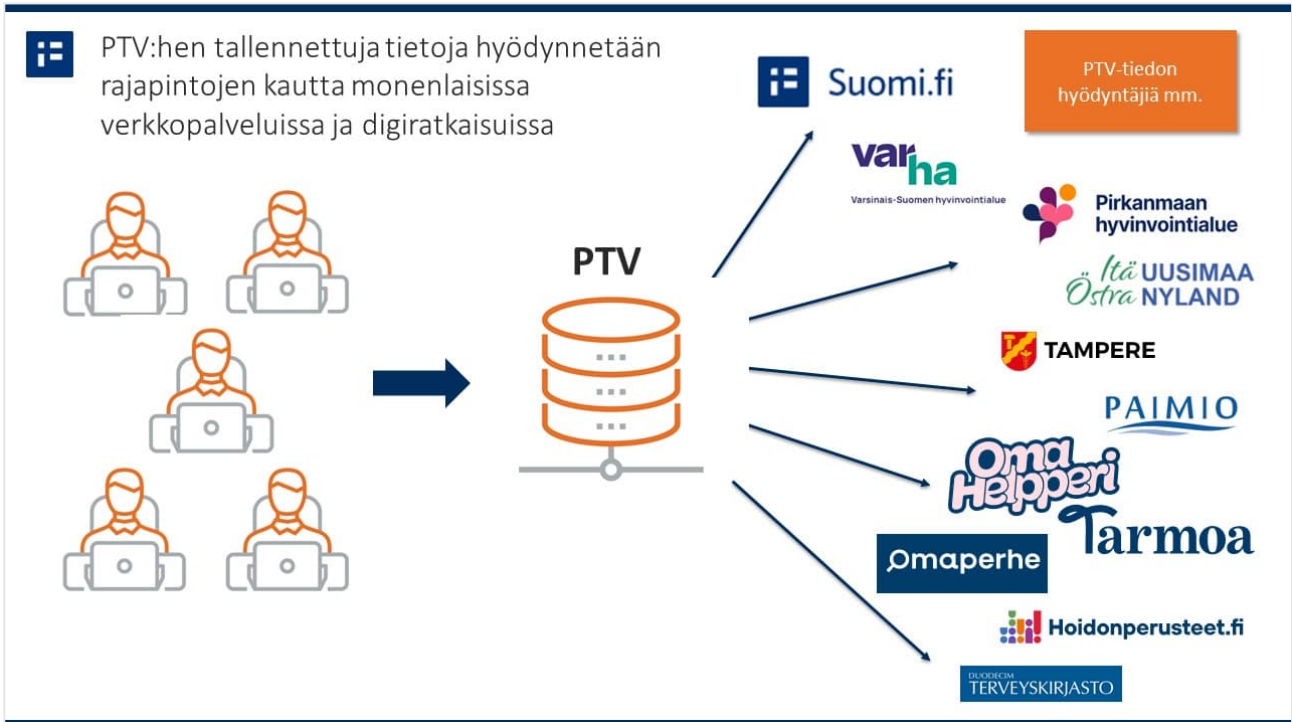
PTV:hen tallennettuja tietoja hyödynnetään rajapintojen kautta monenlaisissa verkkopalveluissa ja digiratkaisuissa

PTV

Suomi.fi

PTV-tiedon hyödyntäjiä mm.

varha
Varsinais-Suomen hyvinvointialue

Pirkanmaan hyvinvointialue

Itä UUSIMAA
Östra NYLAND

TAMPERE

PAIMIO

Oma Helpperi

Tarmoa

Omaperhe

Hoidonperusteet.fi

DUODECIM
TERVEYSKIRJASTO